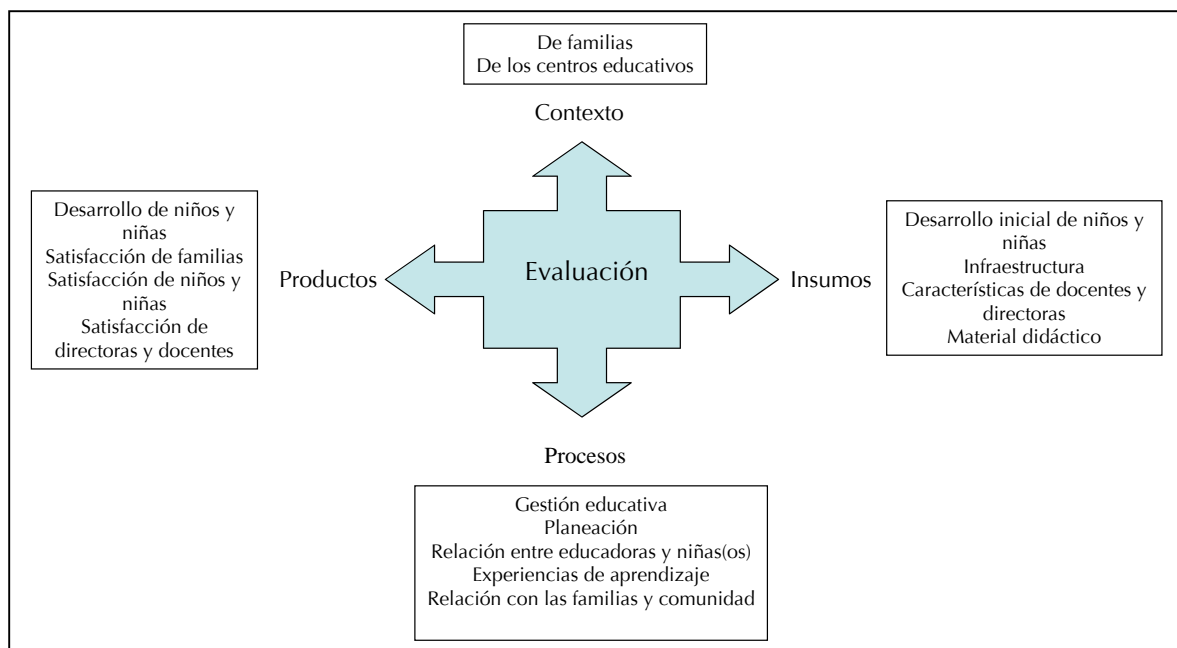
De familias
De los centros educativos

Contexto

Desarrollo de niños y niñas
Satisfacción de familias
Satisfacción de niños y niñas
Satisfacción de directoras y docentes

Productos

Evaluación

Insumos

Desarrollo inicial de niños y niñas
Infraestructura
Características de docentes y directoras
Material didáctico

Procesos

Gestión educativa
Planeación
Relación entre educadoras y niñas(os)
Experiencias de aprendizaje
Relación con las familias y comunidad